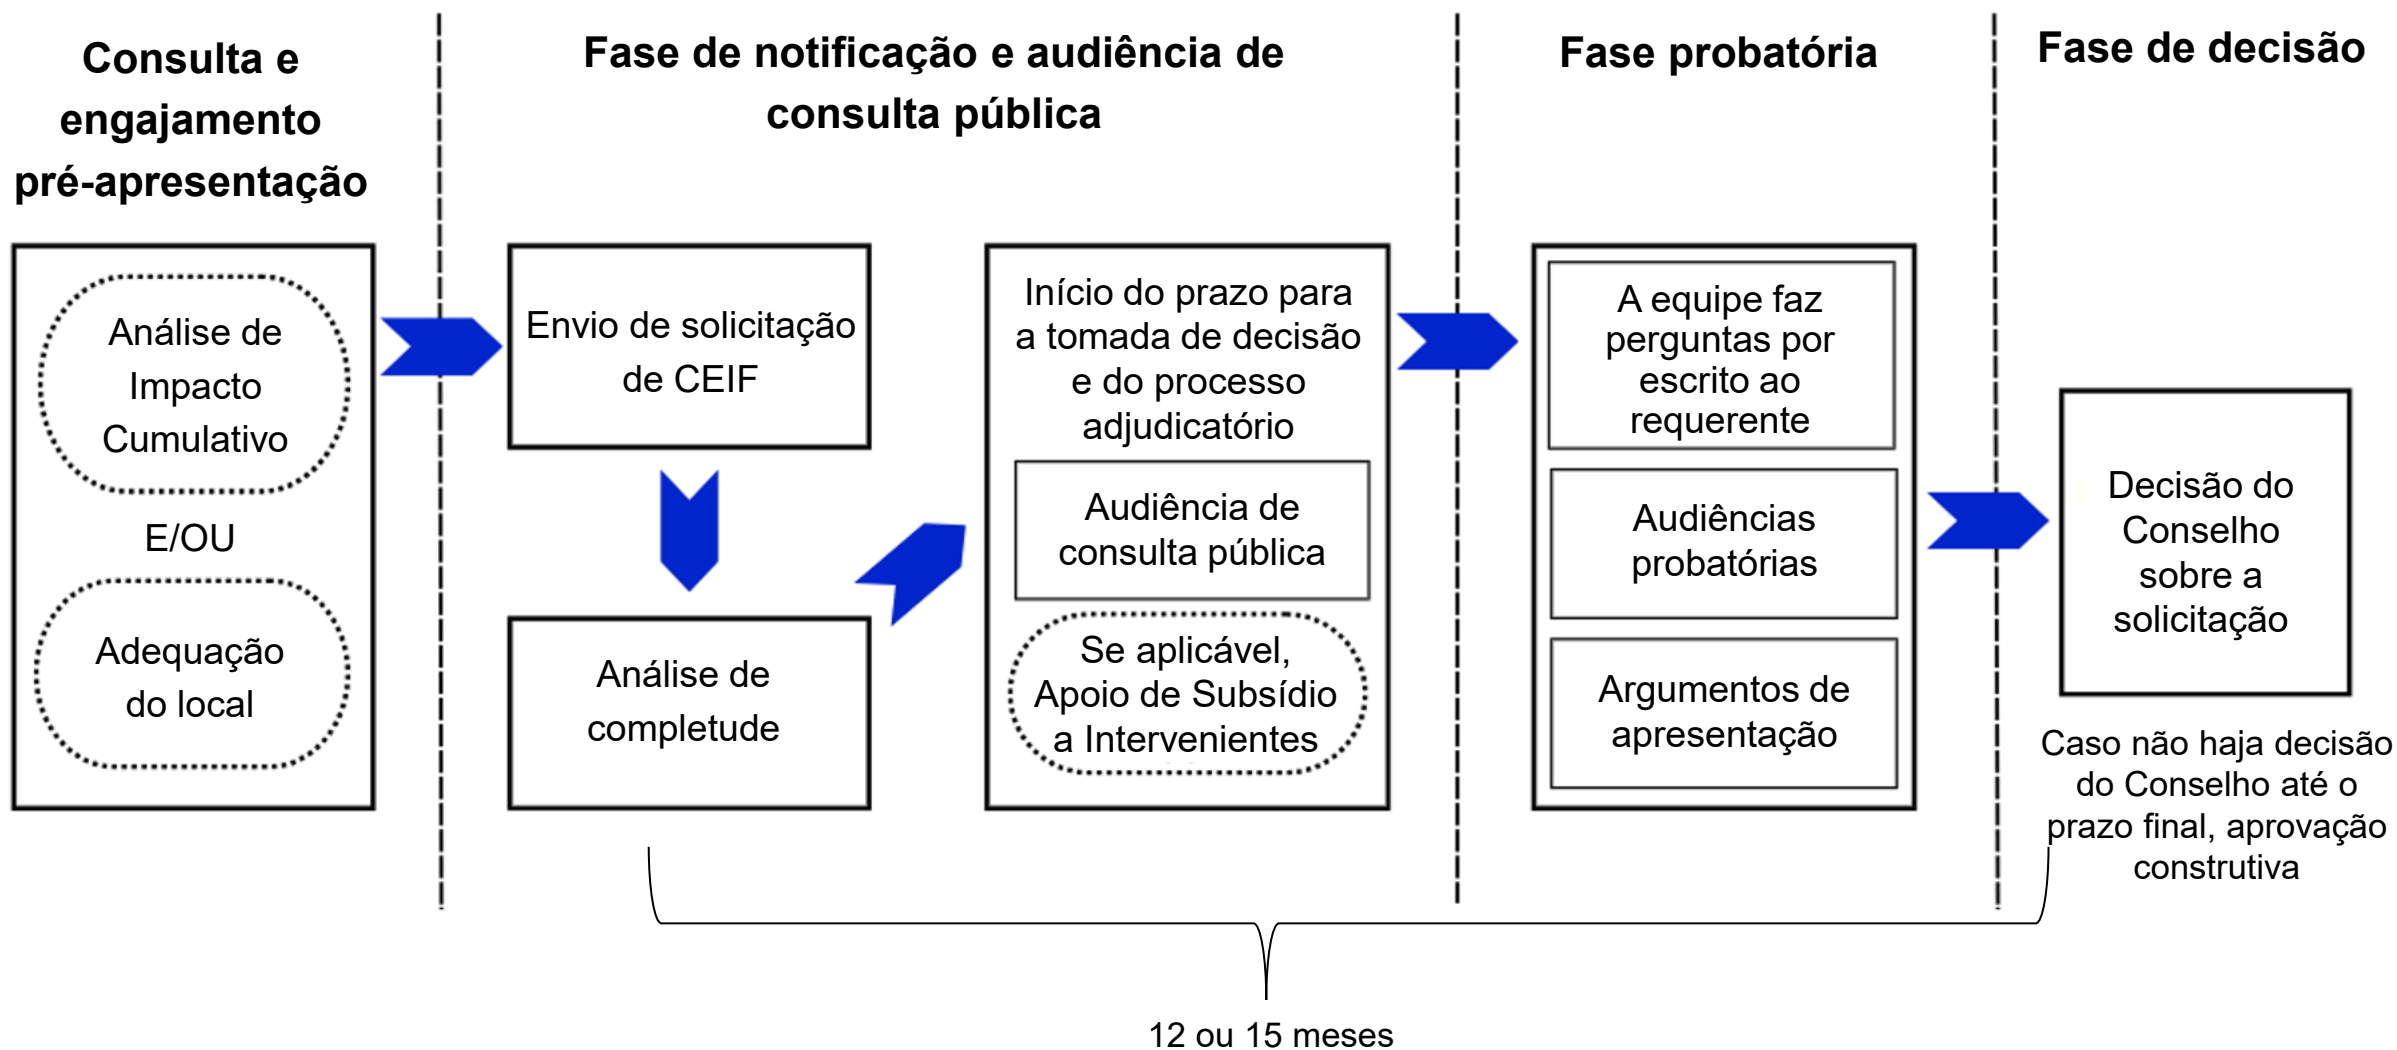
Consulta e engajamento pré-apresentação

Fase de notificação e audiência de consulta pública

Fase probatória

Fase de decisão

Análise de Impacto Cumulativo

E/OU

Adequação do local

Envio de solicitação de CEIF

Análise de completude

Início do prazo para a tomada de decisão e do processo adjudicatório

Audiência de consulta pública

Se aplicável, Apoio de Subsídio a Intervenientes

A equipe faz perguntas por escrito ao requerente

Audiências probatórias

Argumentos de apresentação

Decisão do Conselho sobre a solicitação

Caso não haja decisão do Conselho até o prazo final, aprovação construtiva

12 ou 15 meses